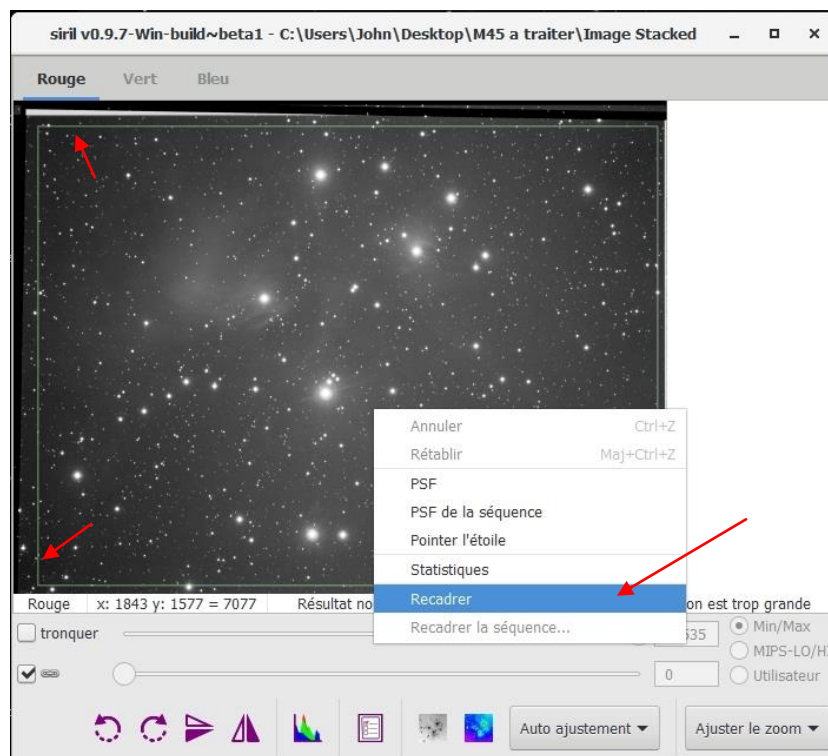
siril v0.9.7-Win-build~beta1 - C:\Users\John\Desktop\M45 a traiter\Image Stacked

Rouge Vert Bleu

Annuler Ctrl+Z
Rétablir Maj+Ctrl+Z
PSF
PSF de la séquence
Pointer l'étoile
Statistiques
Recadrer
Recadrer la séquence...

Rouge x: 1843 y: 1577 = 7077 Résultat no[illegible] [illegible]on est trop grande

tronquer
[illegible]535
Min/Max
MIPS-LO/H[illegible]
0
Utilisateur

Auto ajustement
Ajuster le zoom